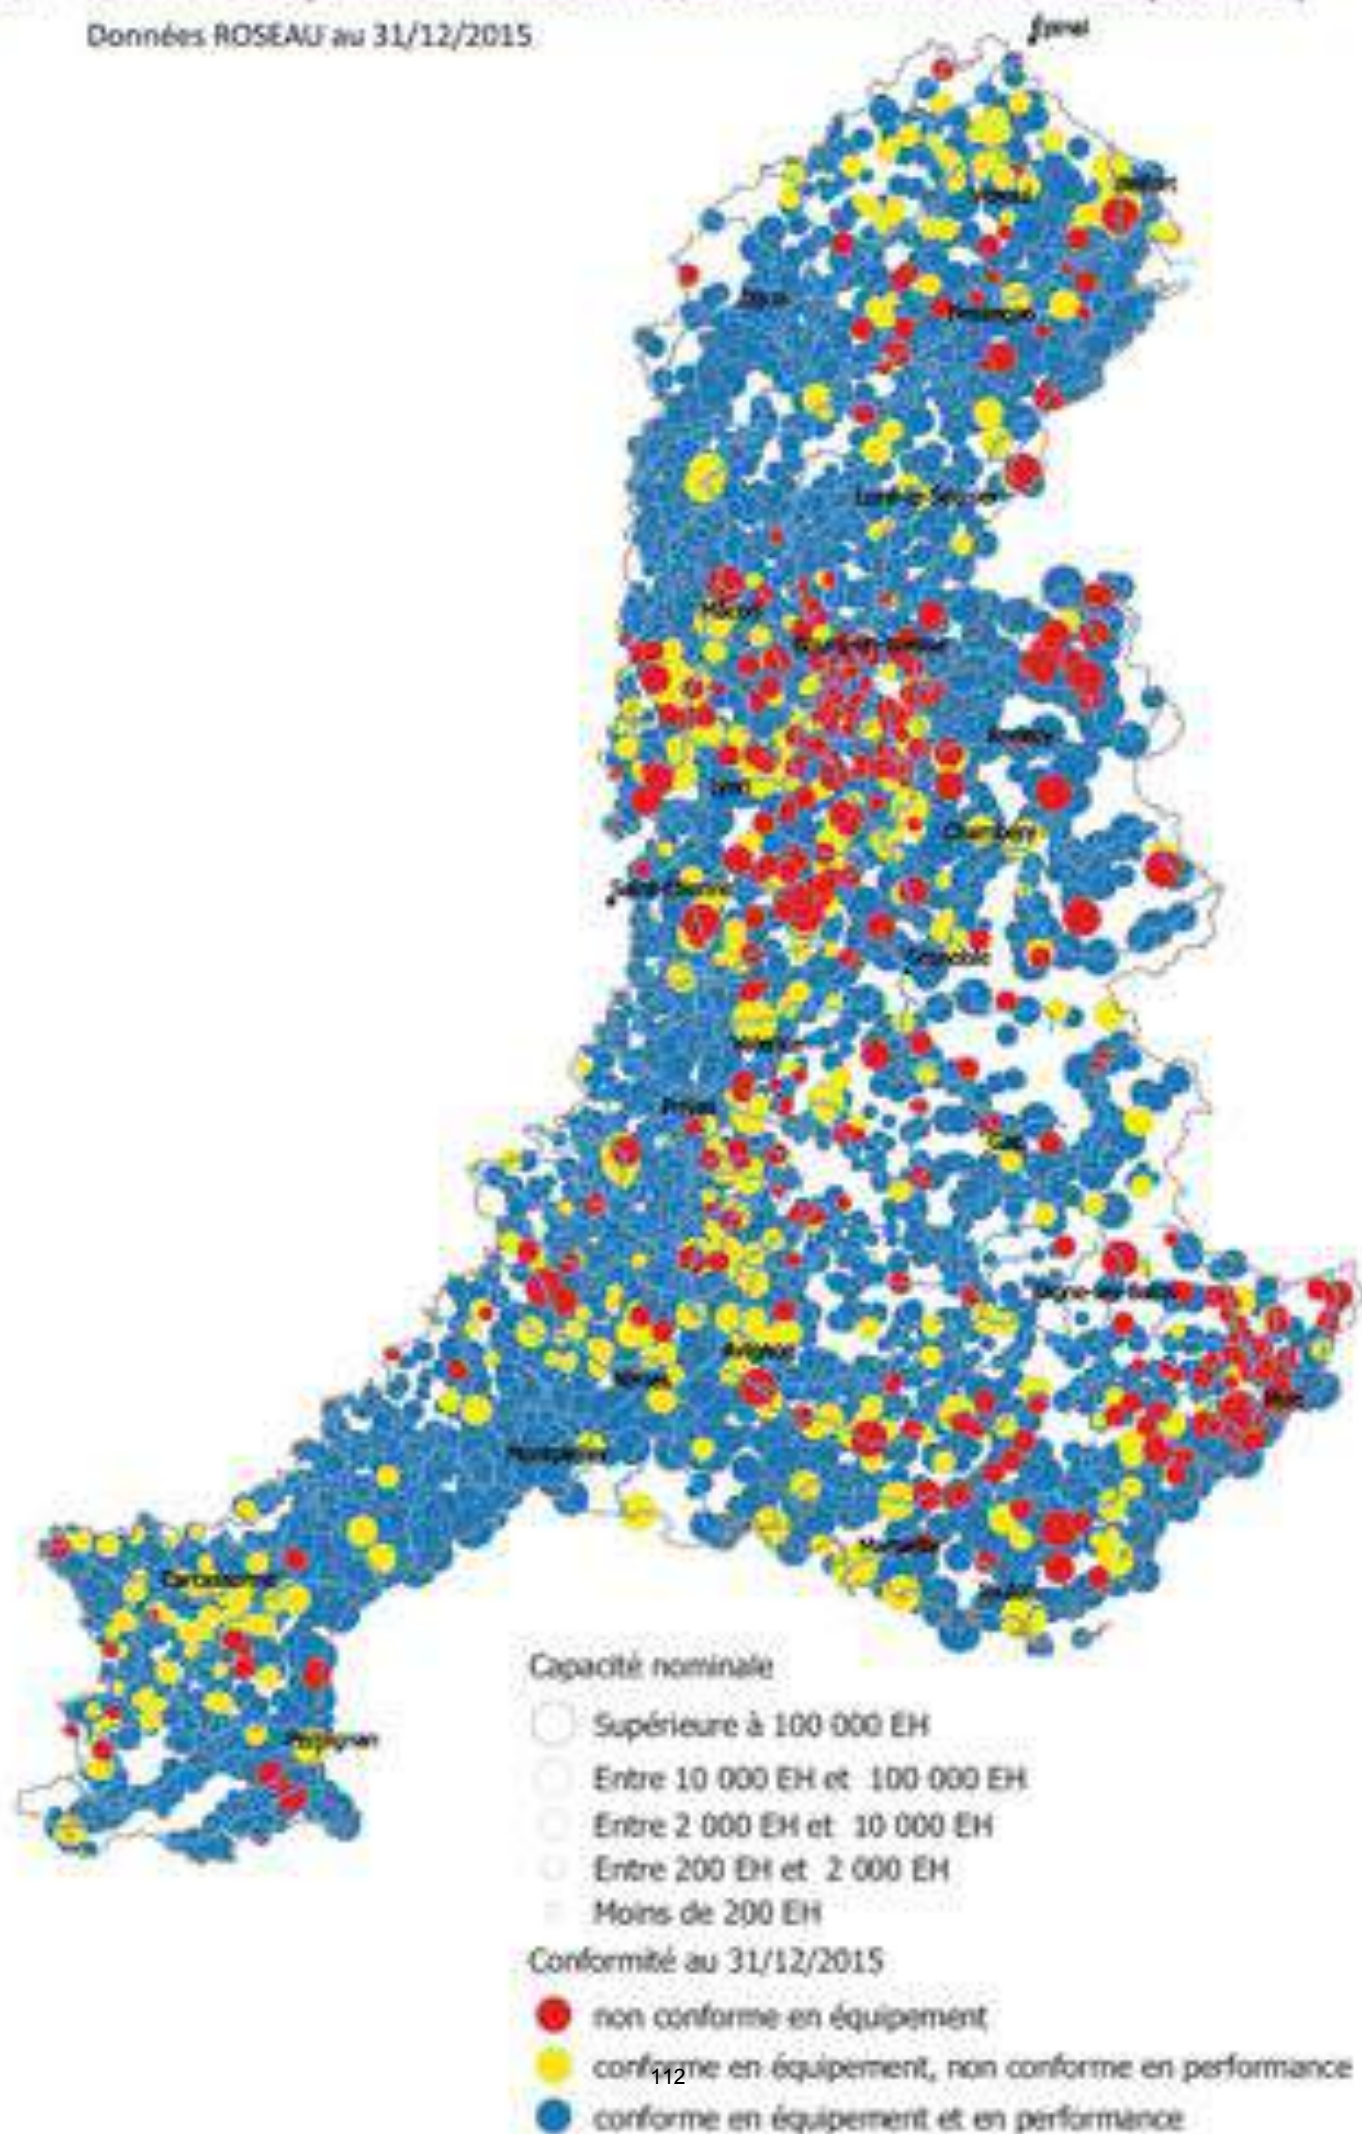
Données ROSEAU au 31/12/2015

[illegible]

Vesoul
Belfort
Dijon
Besançon
Lons-le-Saunier
Mâcon
Bourg-en-Bresse
Annecy
Lyon
Chambéry
Saint-Étienne
Grenoble
Valence
Privas
Gap
Digne-les-Bains
Avignon
Nîmes
Nice
Montpellier
Marseille
Toulon
Carcassonne
Perpignan

Capacité nominale
Supérieure à 100 000 EH
Entre 10 000 EH et 100 000 EH
Entre 2 000 EH et 10 000 EH
Entre 200 EH et 2 000 EH
Moins de 200 EH

Conformité au 31/12/2015
non conforme en équipement
conforme en équipement, non conforme en performance
conforme en équipement et en performance

112